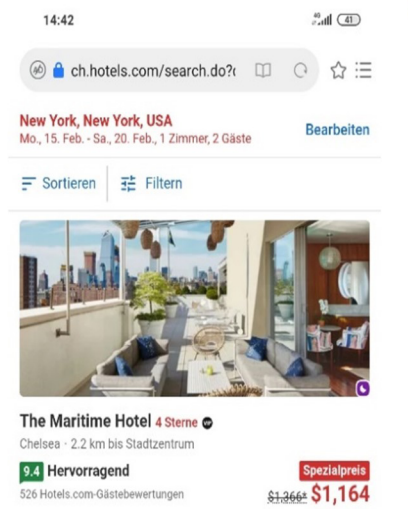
14:42

41

ch.hotels.com/search.do?

New York, New York, USA
Mo., 15. Feb. - Sa., 20. Feb., 1 Zimmer, 2 Gäste

Bearbeiten

Sortieren

Filtern

The Maritime Hotel 4 Sterne

Chelsea · 2.2 km bis Stadtzentrum

9.4 Hervorragend

526 Hotels.com-Gästebewertungen

Spezialpreis

~~$1,366~~* $1,164